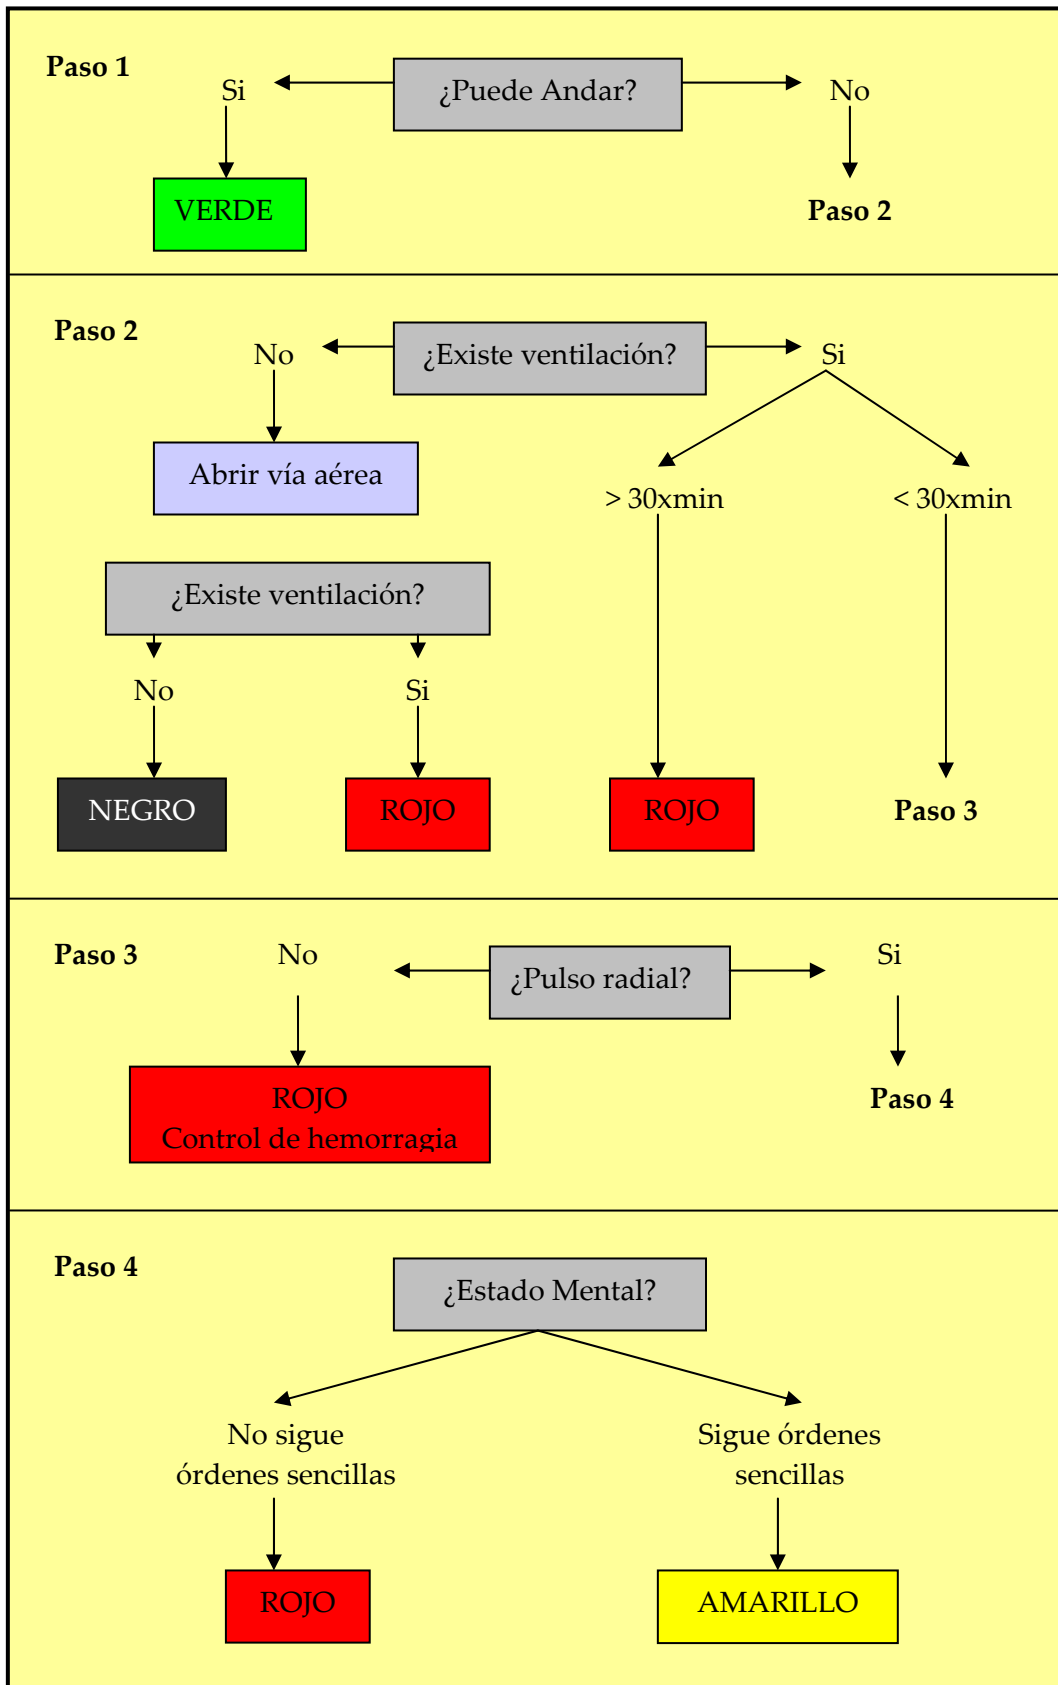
Paso 1

¿Puede Andar?

Si

No

VERDE

Paso 2

Paso 2

¿Existe ventilación?

No

Si

Abrir vía aérea

> 30xmin

< 30xmin

¿Existe ventilación?

No

Si

NEGRO

ROJO

ROJO

Paso 3

Paso 3

No

¿Pulso radial?

Si

ROJO
Control de hemorragia

Paso 4

Paso 4

¿Estado Mental?

No sigue órdenes sencillas

Sigue órdenes sencillas

ROJO

AMARILLO